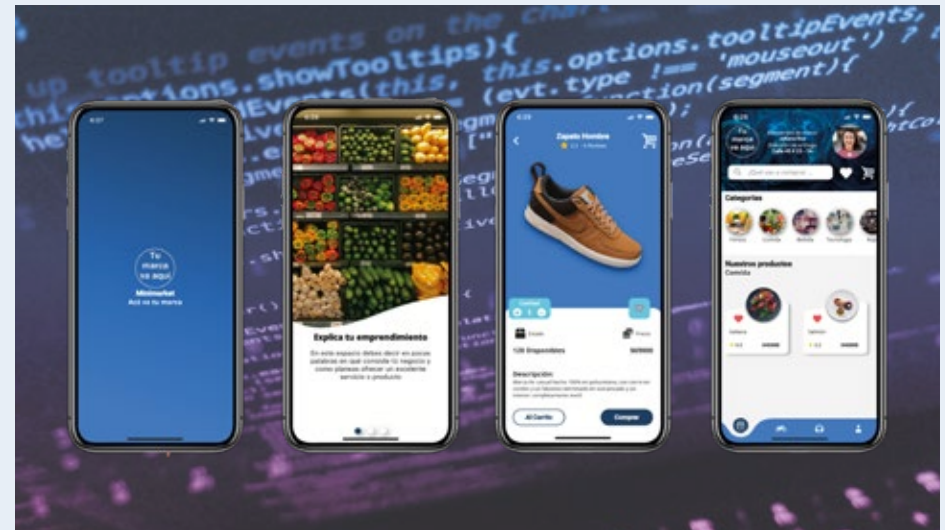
up tooltip events on the chart
this.options.showTooltips){
bindEvents(this, this.options.tooltipEvents,
(evt.type !== 'mouseout') ?
(segment){

Tu marca va aquí
Minimarket
Aquí va tu marca

Explica tu emprendimiento
En este espacio debes decir en pocas palabras en qué consiste tu negocio y cómo planeas ofrecer un excelente servicio o producto.

Zapato Hombre
120 Disponibles
Descripción
Al Carrito
Comprar

Tu marca va aquí
Categorías
Nuestros productos
Comida